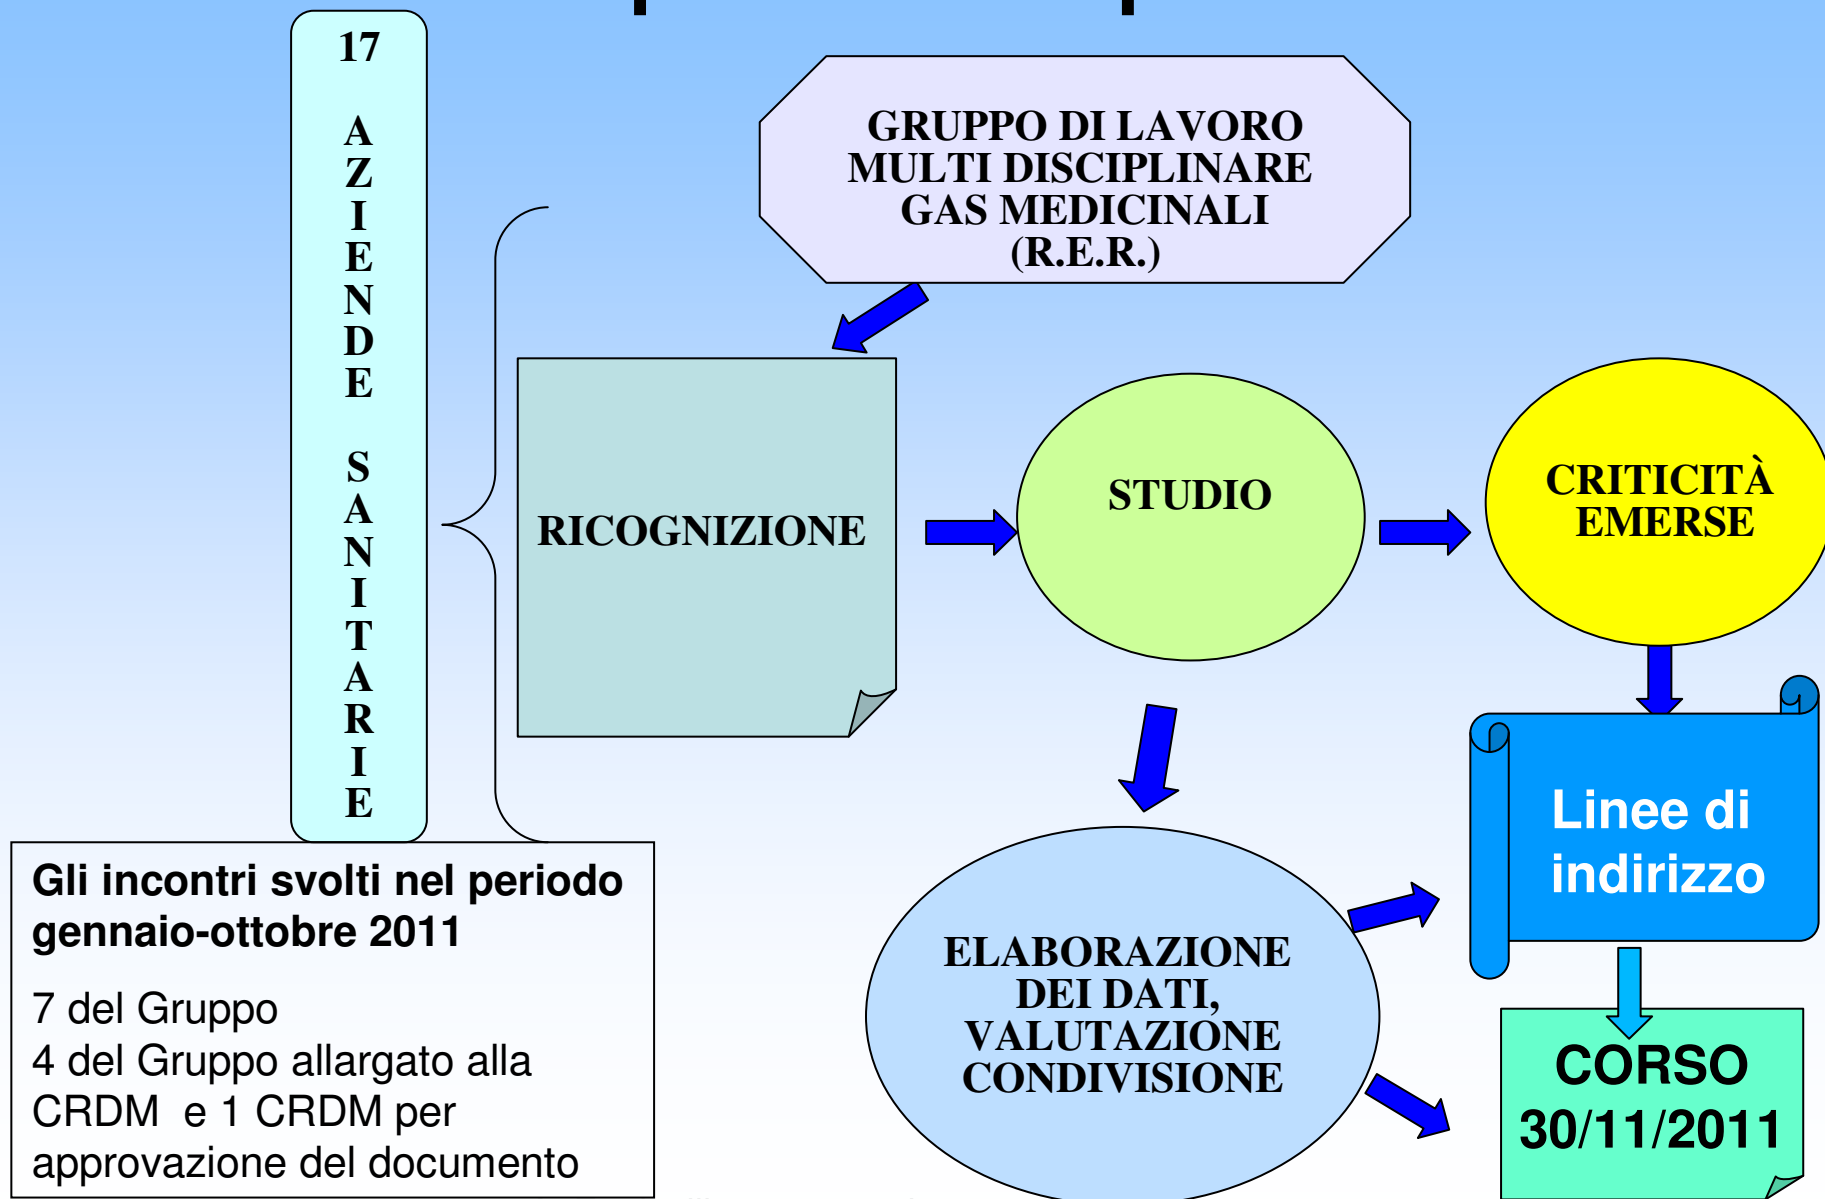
17

AZIENDE SANITARIE

GRUPPO DI LAVORO MULTI DISCIPLINARE GAS MEDICINALI (R.E.R.)

RICOGNIZIONE

STUDIO

CRITICITÀ EMERSE

Linee di indirizzo

ELABORAZIONE DEI DATI, VALUTAZIONE CONDIVISIONE

CORSO 30/11/2011

Gli incontri svolti nel periodo gennaio-ottobre 2011

7 del Gruppo
4 del Gruppo allargato alla CRDM e 1 CRDM per approvazione del documento